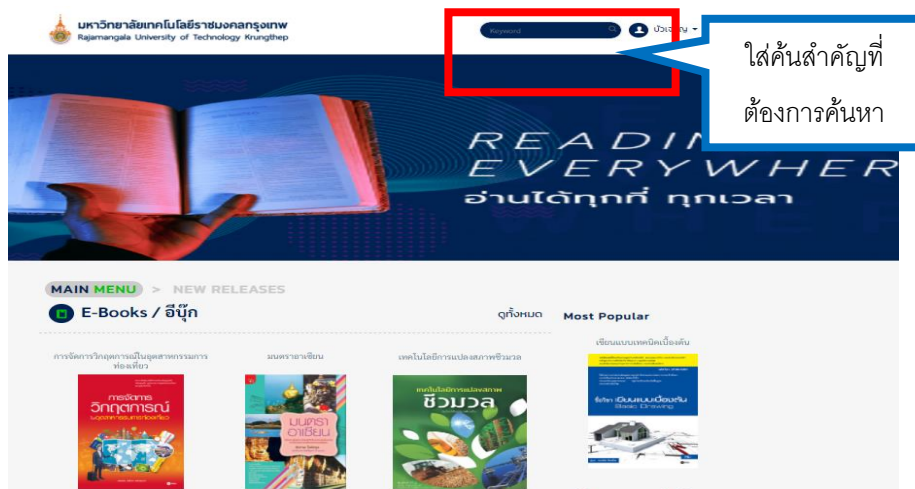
มหาวิทยาลัยเทคโนโลยีราชมงคลกรุงเทพ
Rajamangala University of Technology Krungthep

Keyword

บัวเจาญ

ใส่ค้นสำคัญที่ต้องการค้นหา

READIN
EVERYWHER
อ่านได้ทุกที่ ทุกเวลา

MAIN MENU > NEW RELEASES

E-Books / อีบุ๊ก

ดูทั้งหมด

Most Popular

การจัดการวิกฤตการณ์ในอุตสาหกรรมการท่องเที่ยว

มนตราอาเซียน

เทคโนโลยีการแปลงสภาพชีวมวล

เขียนแบบเทคนิคเบื้องต้น

การจัดการ วิกฤตการณ์ ในอุตสาหกรรมการท่องเที่ยว

มนตรา อาเซียน

เทคโนโลยีการแปลงสภาพ ชีวมวล

เขียนแบบเบื้องต้น Basic Drawing